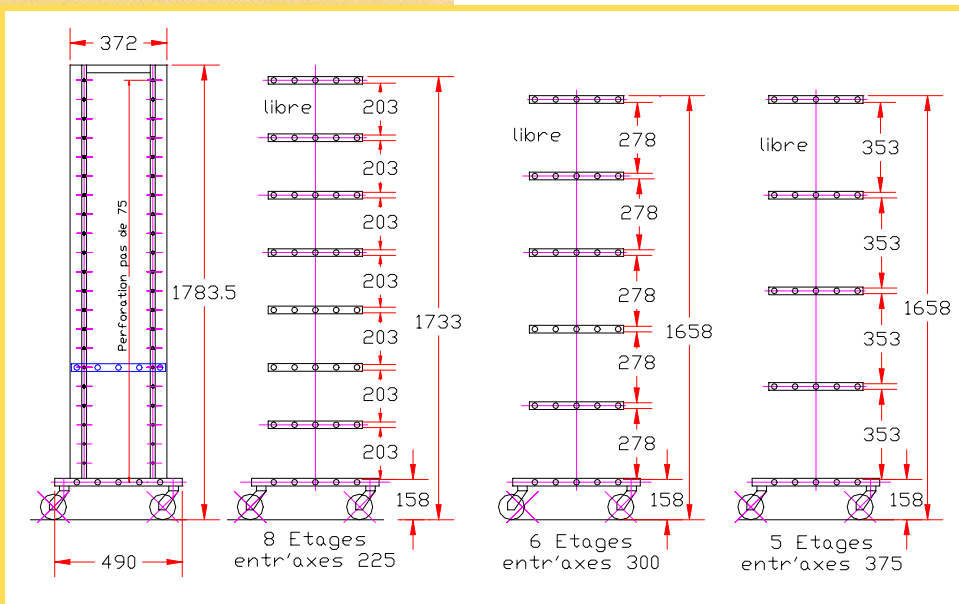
372

Perforation pas de 75

1783.5

490

libre

203
203
203
203
203
203
203

1733

158

8 Etages
entr'axes 225

libre

278
278
278
278
278

1658

158

6 Etages
entr'axes 300

libre

353
353
353
353

1658

158

5 Etages
entr'axes 375